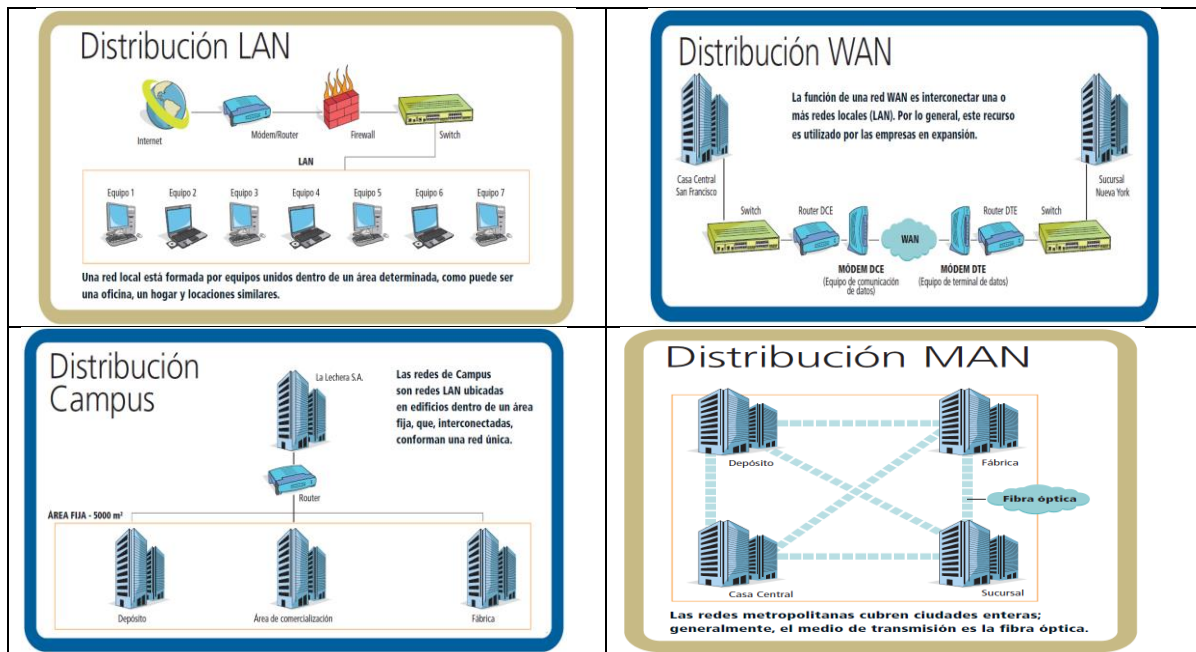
Distribución LAN

Internet

Módem/Router

Firewall

Switch

LAN

Equipo 1

Equipo 2

Equipo 3

Equipo 4

Equipo 5

Equipo 6

Equipo 7

Una red local está formada por equipos unidos dentro de un área determinada, como puede ser una oficina, un hogar y locaciones similares.

Distribución WAN

La función de una red WAN es interconectar una o más redes locales (LAN). Por lo general, este recurso es utilizado por las empresas en expansión.

Casa Central San Francisco

Sucursal Nueva York

Switch

Router DCE

WAN

Router DTE

Switch

MÓDEM DCE (Equipo de comunicación de datos)

MÓDEM DTE (Equipo de terminal de datos)

Distribución Campus

La Lechera S.A.

Las redes de Campus son redes LAN ubicadas en edificios dentro de un área fija, que, interconectadas, conforman una red única.

Router

ÁREA FIJA - 5000 m²

Depósito

Área de comercialización

Fábrica

Distribución MAN

Depósito

Fábrica

Fibra óptica

Casa Central

Sucursal

Las redes metropolitanas cubren ciudades enteras; generalmente, el medio de transmisión es la fibra óptica.